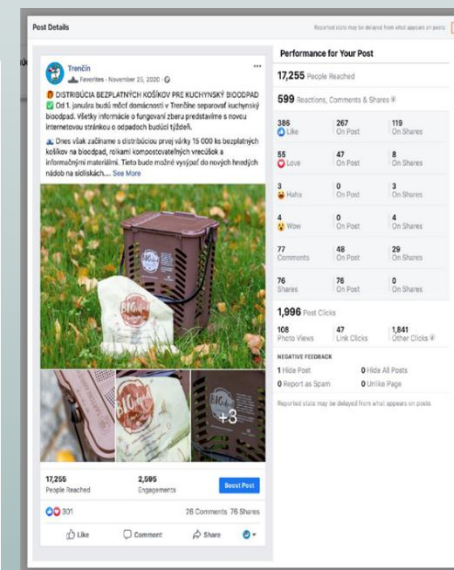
Post Details

Reported stats may be delayed from what appears on posts.

Trenčín
Favorites · November 25, 2020 ·

DISTRIBÚCIA BEZPLATNÝCH KOŠÍKOV PRE KUCHYNSKÝ BIOODPAD
Od 1. januára budú môcť domácnosti v Trenčíne separovať kuchynský bioodpad. Všetky informácie o fungovaní zberu predstavíme s novou internetovou stránkou o odpadoch budúci týždeň.
Dnes však začíname s distribúciou prvej várky 15 000 ks bezplatných košíkov na bioodpad, rolkami kompostovateľných vrecúšok a informačnými materiálmi. Tieto bude možné vyzdvihnúť do nových hnedých nádob na sídliskách.... See More

BIO

+3

17,255
People Reached

2,595
Engagements

Boost Post

301

28 Comments 76 Shares

Like Comment Share

Performance for Your Post

17,255 People Reached

599 Reactions, Comments & Shares

| | | |
|---|---|---|
| 386 Like | 267 On Post | 119 On Shares |
| 55 Love | 47 On Post | 8 On Shares |
| 3 Haha | 0 On Post | 3 On Shares |
| 4 Wow | 0 On Post | 4 On Shares |
| 77 Comments | 48 On Post | 29 On Shares |
| 76 Shares | 76 On Post | 0 On Shares |

1,996 Post Clicks

| | | |
|---|---|---|
| 108 Photo Views | 47 Link Clicks | 1,841 Other Clicks |

NEGATIVE FEEDBACK

1 Hide Post
0 Hide All Posts
0 Report as Spam
0 Unlike Page

Reported stats may be delayed from what appears on posts